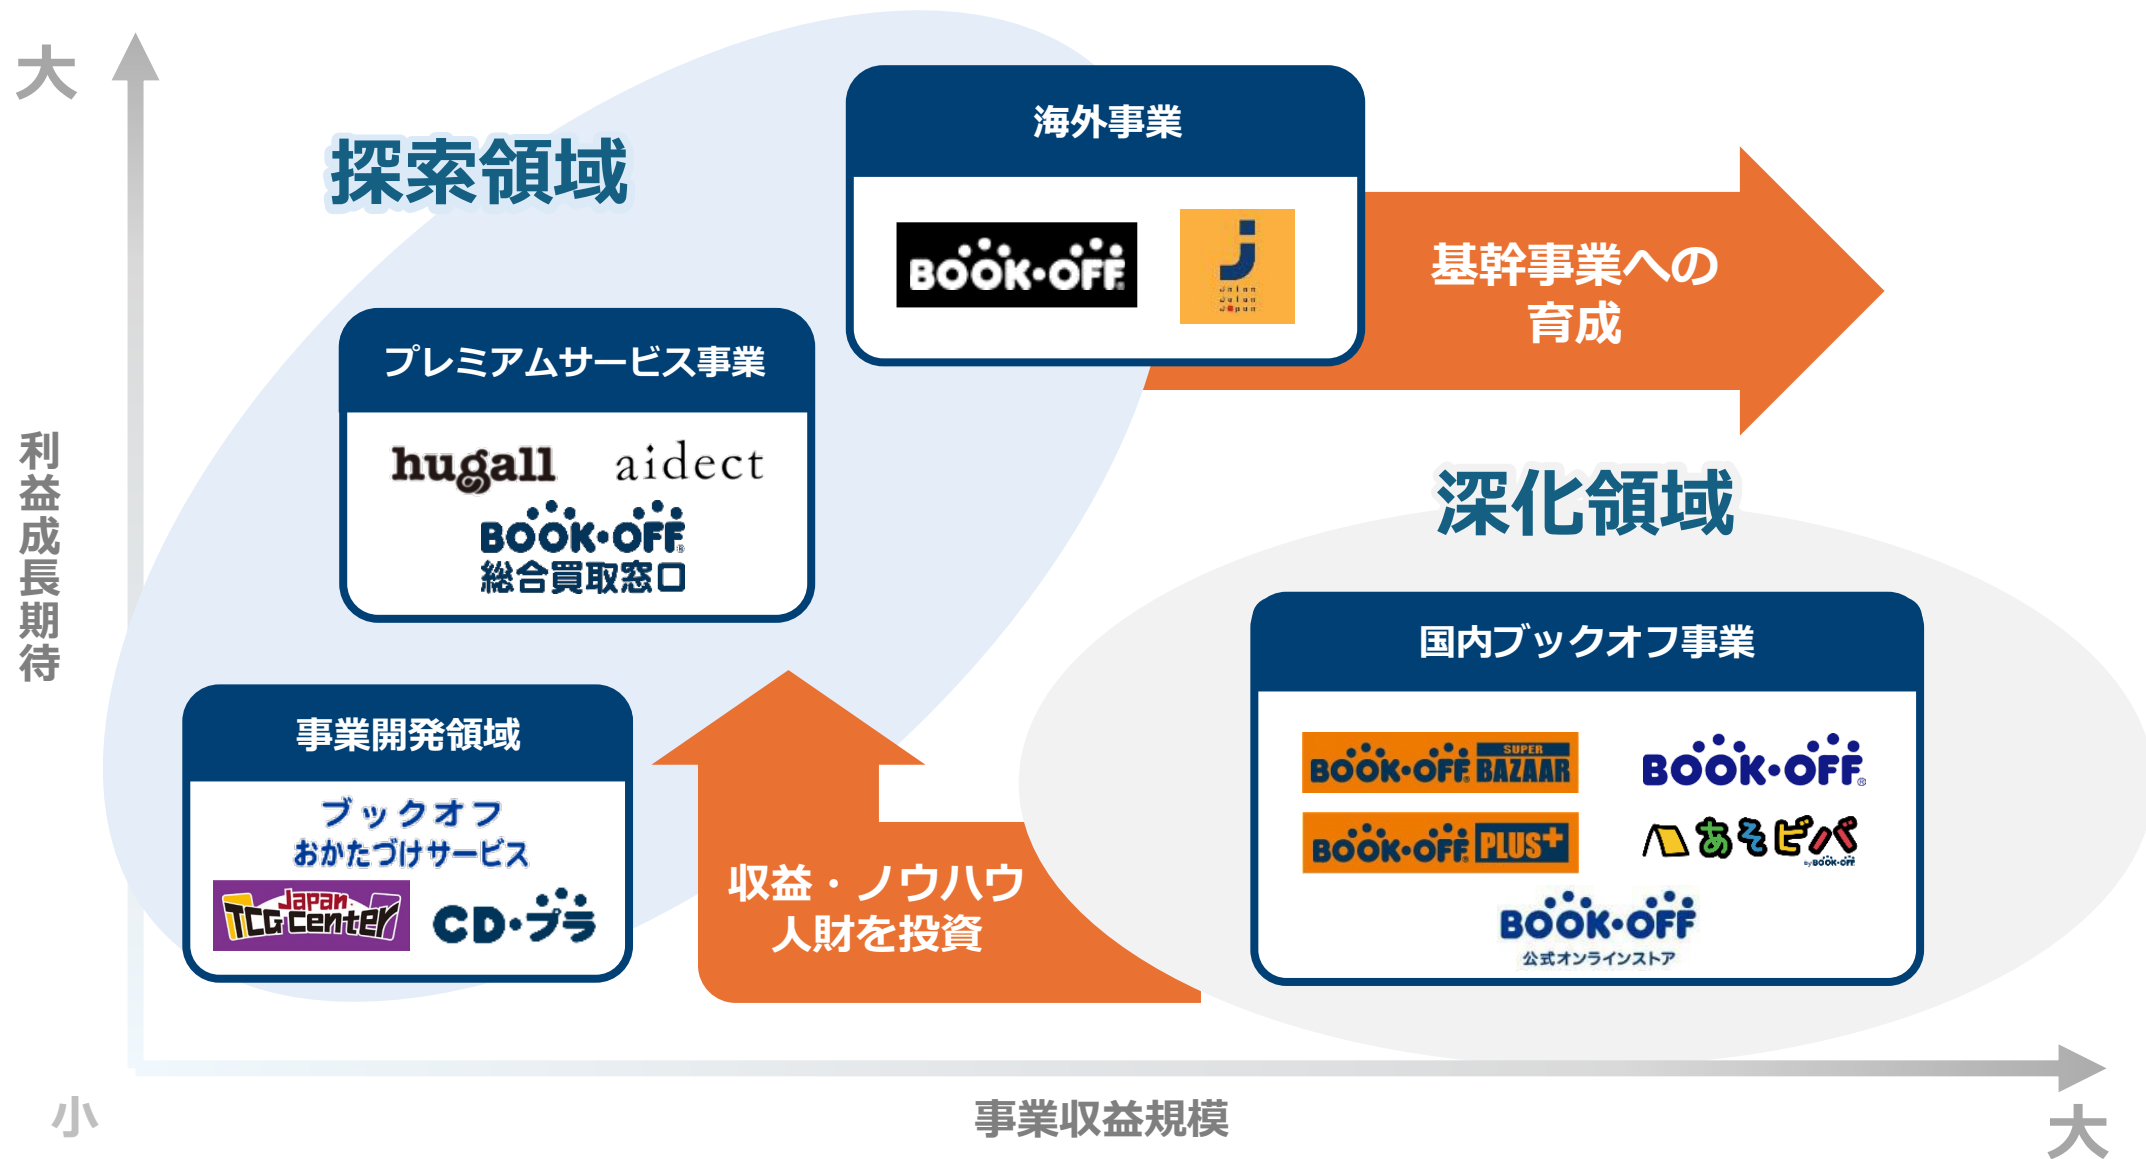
大

利益成長期待

探索領域

海外事業

BOOK・OFF

J
Jalan Jalan Japan

基幹事業への育成

プレミアムサービス事業

hugall aidect

BOOK・OFF 総合買取窓口

深化領域

国内ブックオフ事業

BOOK・OFF SUPER BAZAAR

BOOK・OFF

BOOK・OFF PLUS+

あそビバ by BOOK・OFF

BOOK・OFF 公式オンラインストア

事業開発領域

ブックオフ おかたづけサービス

Japan TCG Center

CD・プラ

収益・ノウハウ 人財を投資

小

事業収益規模

大